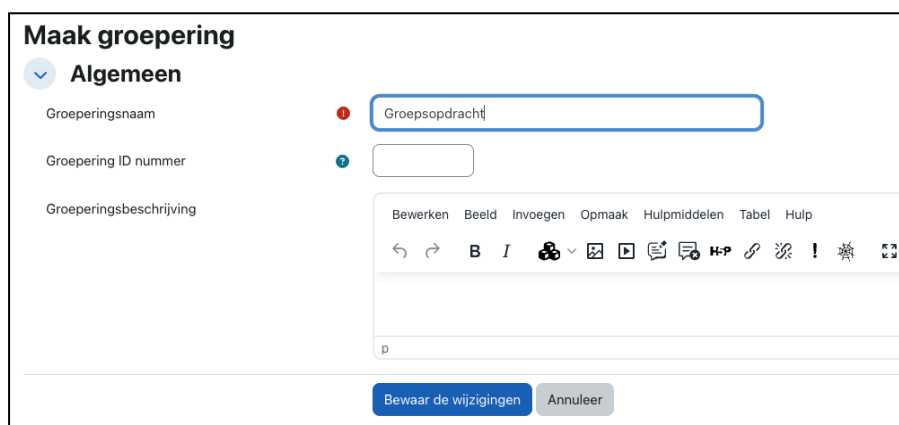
Maak groepering

Algemeen

Groeperingsnaam

Groepsopdracht

Groepering ID nummer

Groeperingsbeschrijving

Bewerken Beeld Invoegen Opmaak Hulpmiddelen Tabel Hulp

B I H-P !

p

Bewaar de wijzigingen

Annuleer